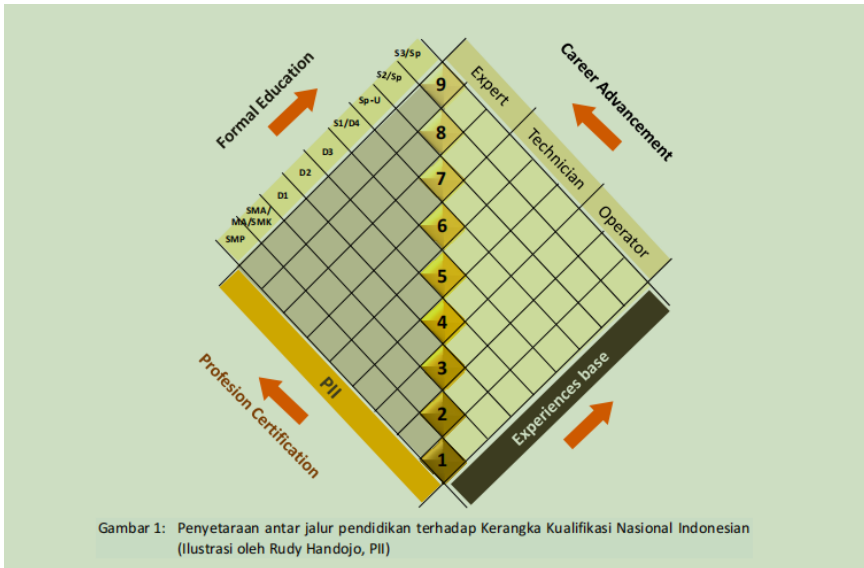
Formal Education

S3/Sp
S2/Sp
Sp-U
S1/D4
D3
D2
D1
SMA/MA/SMK
SMP

Career Advancement

Expert
Technician
Operator

9
8
7
6
5
4
3
2
1

PII

Profesion Certification

Experiences base

Gambar 1: Penyetaraan antar jalur pendidikan terhadap Kerangka Kualifikasi Nasional Indonesian (Ilustrasi oleh Rudy Handojo, PII)